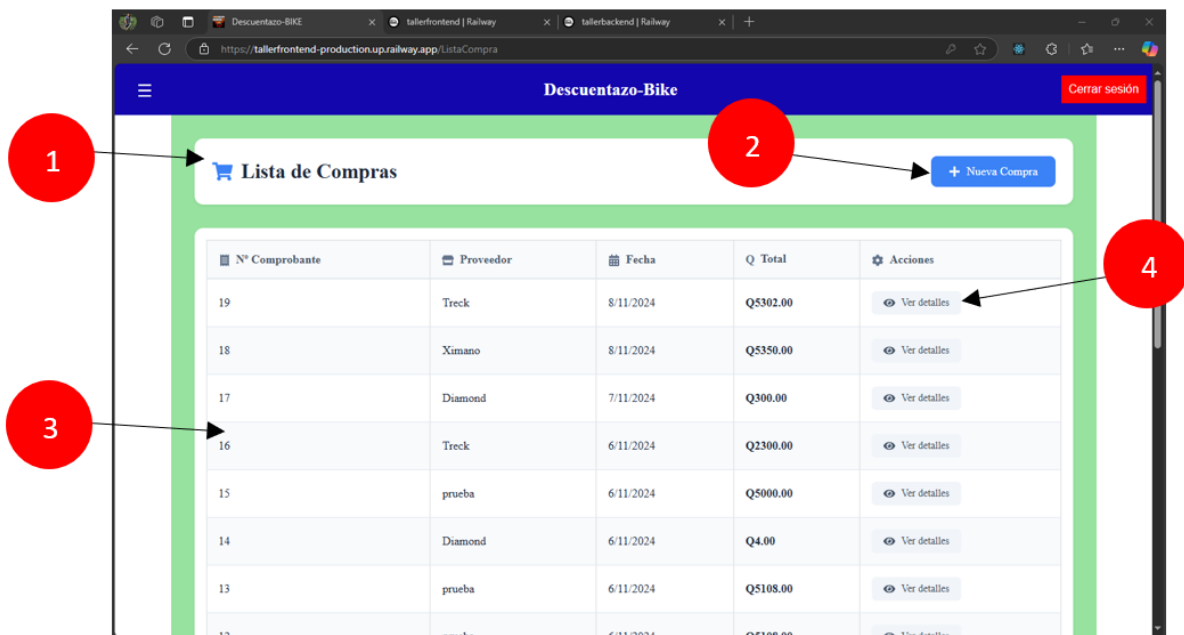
Descuentazo-BIKE × | tallerfrontend | Railway × | tallerbackend | Railway × | +

https://tallerfrontend-production.up.railway.app/ListaCompra

Descuentazo-Bike

Cerrar sesión

1

Lista de Compras

2

+ Nueva Compra

4

3

| Nº Comprobante | Proveedor | Fecha | Q Total | Acciones |
|---|---|---|---|---|
| 19 | Treck | 8/11/2024 | Q5302.00 | Ver detalles |
| 18 | Ximano | 8/11/2024 | Q5350.00 | Ver detalles |
| 17 | Diamond | 7/11/2024 | Q300.00 | Ver detalles |
| 16 | Treck | 6/11/2024 | Q2300.00 | Ver detalles |
| 15 | prueba | 6/11/2024 | Q5000.00 | Ver detalles |
| 14 | Diamond | 6/11/2024 | Q4.00 | Ver detalles |
| 13 | prueba | 6/11/2024 | Q5108.00 | Ver detalles |
| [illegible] | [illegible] | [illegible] | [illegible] | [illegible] |